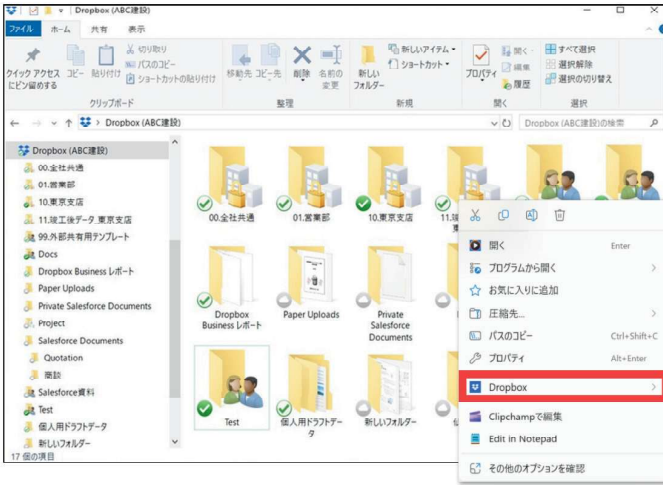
Dropbox (ABC建設)

ファイル ホーム 共有 表示

クイック アクセスにピン留めする コピー 貼り付け 切り取り パスのコピー ショートカットの貼り付け
クリップボード

移動先 コピー先 削除 名前の変更
整理

新しいフォルダー 新しいアイテム ショートカット
新規

プロパティ 開く 編集 履歴
開く

すべて選択 選択解除 選択の切り替え
選択

← → ↑ Dropbox (ABC建設)

Dropbox (ABC建設)の検索

Dropbox (ABC建設)
00.全社共通
01.営業部
10.東京支店
11.竣工後データ_東京支店
99.外部共有用テンプレート
Docs
Dropbox Business レポート
Paper Uploads
Private Salesforce Documents
Project
Salesforce Documents
Quotation
商談
Salesforce資料
Test
個人用ドラフトデータ
新しいフォルダー

17 個の項目

00.全社共通
01.営業部
10.東京支店
11.竣
Dropbox Business レポート
Paper Uploads
Private Salesforce Documents
Test
個人用ドラフトデータ
新しいフォルダー

開く Enter
プログラムから開く
お気に入りに追加
圧縮先...
パスのコピー Ctrl+Shift+C
プロパティ Alt+Enter
Dropbox
Clipchampで編集
Edit in Notepad
その他のオプションを確認